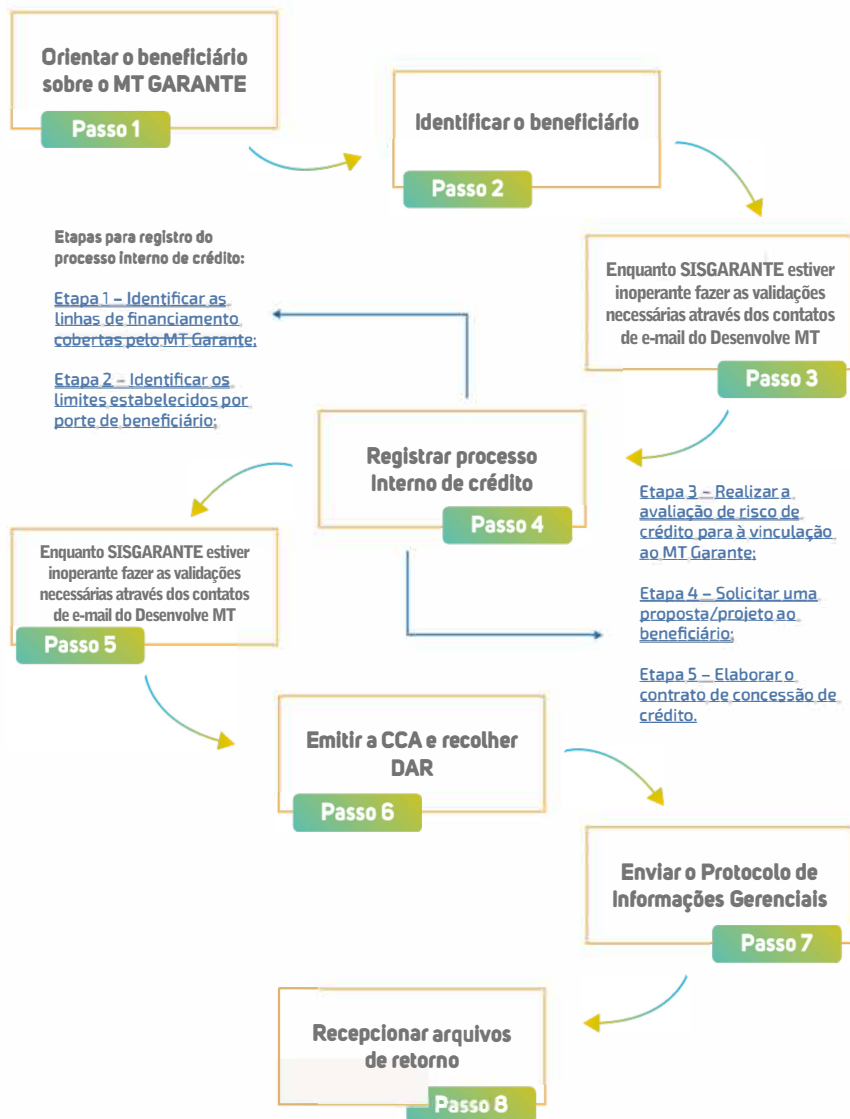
Orientar o beneficiário sobre o MT GARANTE

Passo 1

Identificar o beneficiário

Passo 2

Enquanto SISGARANTE estiver inoperante fazer as validações necessárias através dos contatos de e-mail do Desenvolve MT

Passo 3

Etapas para registro do processo interno de crédito:

Etapa 1 – Identificar as linhas de financiamento cobertas pelo MT Garante;

Etapa 2 – Identificar os limites estabelecidos por porte de beneficiário;

Registrar processo Interno de crédito

Passo 4

Etapa 3 – Realizar a avaliação de risco de crédito para à vinculação ao MT Garante;

Etapa 4 – Solicitar uma proposta/projeto ao beneficiário;

Etapa 5 – Elaborar o contrato de concessão de crédito.

Enquanto SISGARANTE estiver inoperante fazer as validações necessárias através dos contatos de e-mail do Desenvolve MT

Passo 5

Emitir a CCA e recolher DAR

Passo 6

Enviar o Protocolo de Informações Gerenciais

Passo 7

Recepcionar arquivos de retorno

Passo 8